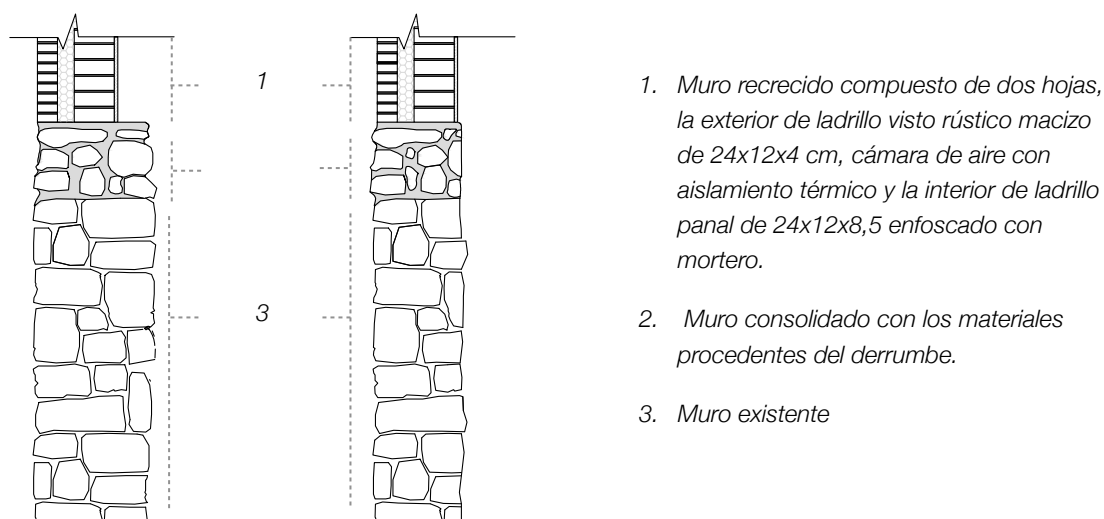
1

3

1. Muro recrecido compuesto de dos hojas, la exterior de ladrillo visto rústico macizo de 24x12x4 cm, cámara de aire con aislamiento térmico y la interior de ladrillo panal de 24x12x8,5 enfoscado con mortero.

2. Muro consolidado con los materiales procedentes del derrumbe.

3. Muro existente